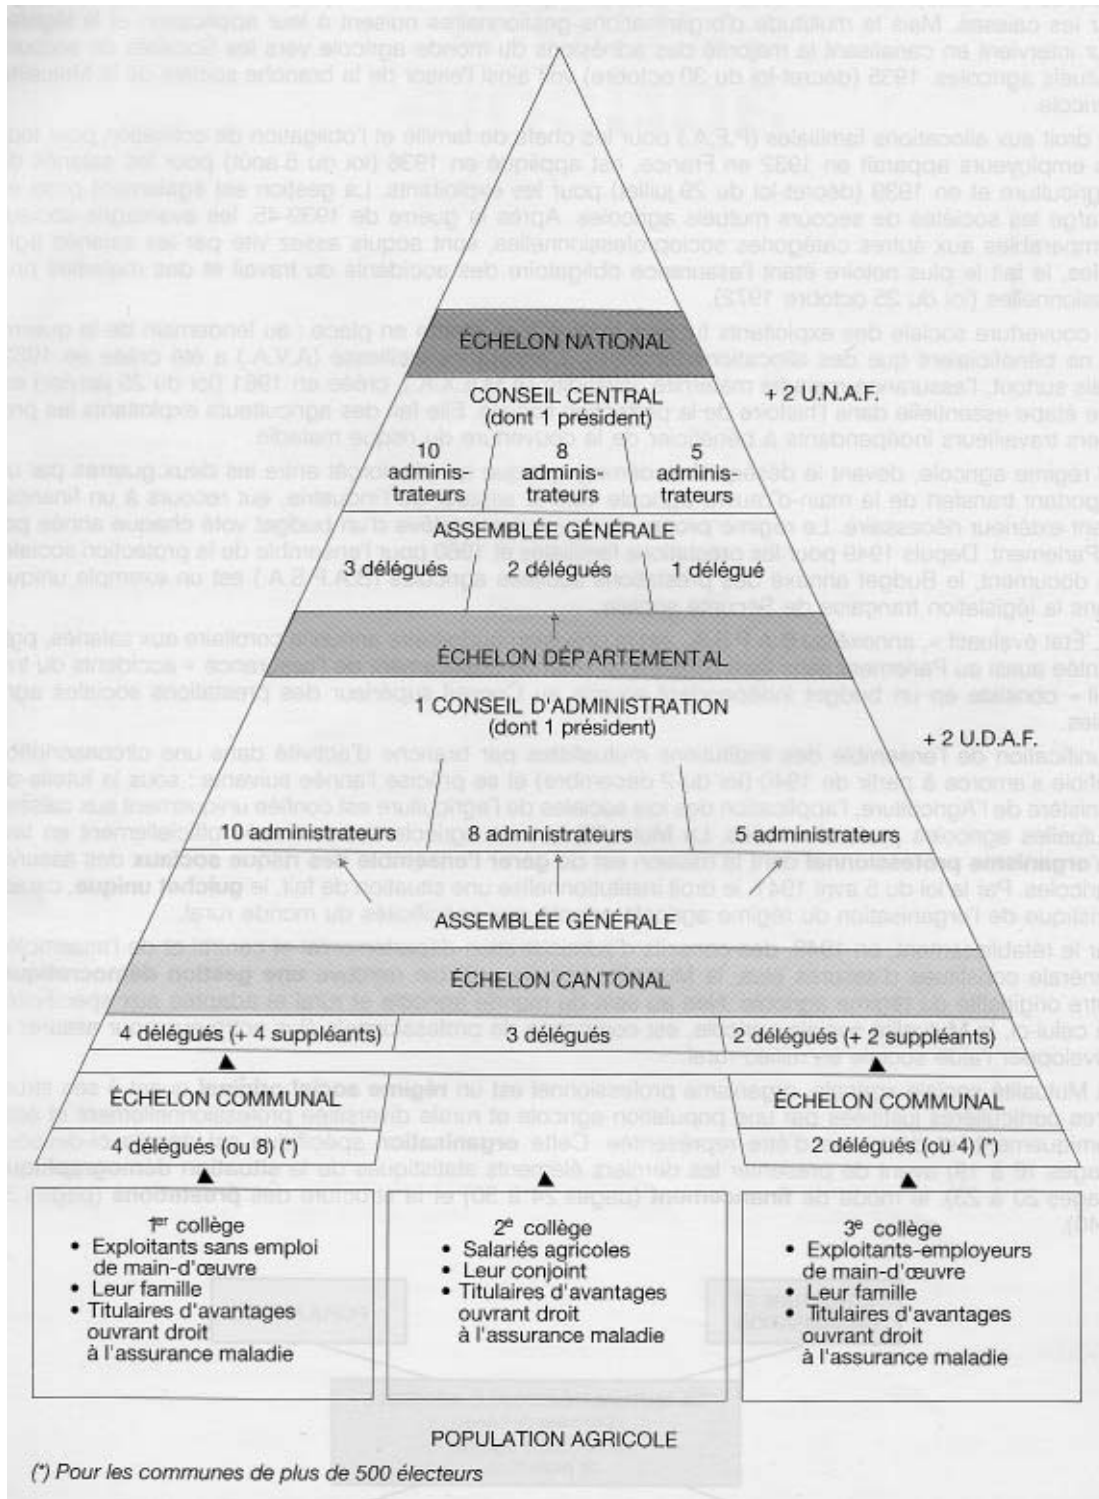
ÉCHELON NATIONAL

CONSEIL CENTRAL (dont 1 président)

+ 2 U.N.A.F.

10 administrateurs

8 administrateurs

5 administrateurs

ASSEMBLÉE GÉNÉRALE

3 délégués

2 délégués

1 délégué

ÉCHELON DÉPARTEMENTAL

1 CONSEIL D'ADMINISTRATION (dont 1 président)

+ 2 U.D.A.F.

10 administrateurs

8 administrateurs

5 administrateurs

ASSEMBLÉE GÉNÉRALE

ÉCHELON CANTONAL

4 délégués (+ 4 suppléants)

3 délégués

2 délégués (+ 2 suppléants)

ÉCHELON COMMUNAL

ÉCHELON COMMUNAL

4 délégués (ou 8) (*)

2 délégués (ou 4) (*)

1$^{er}$ collège
• Exploitants sans emploi de main-d'œuvre
• Leur famille
• Titulaires d'avantages ouvrant droit à l'assurance maladie

2$^{e}$ collège
• Salariés agricoles
• Leur conjoint
• Titulaires d'avantages ouvrant droit à l'assurance maladie

3$^{e}$ collège
• Exploitants-employeurs de main-d'œuvre
• Leur famille
• Titulaires d'avantages ouvrant droit à l'assurance maladie

POPULATION AGRICOLE

(*) Pour les communes de plus de 500 électeurs